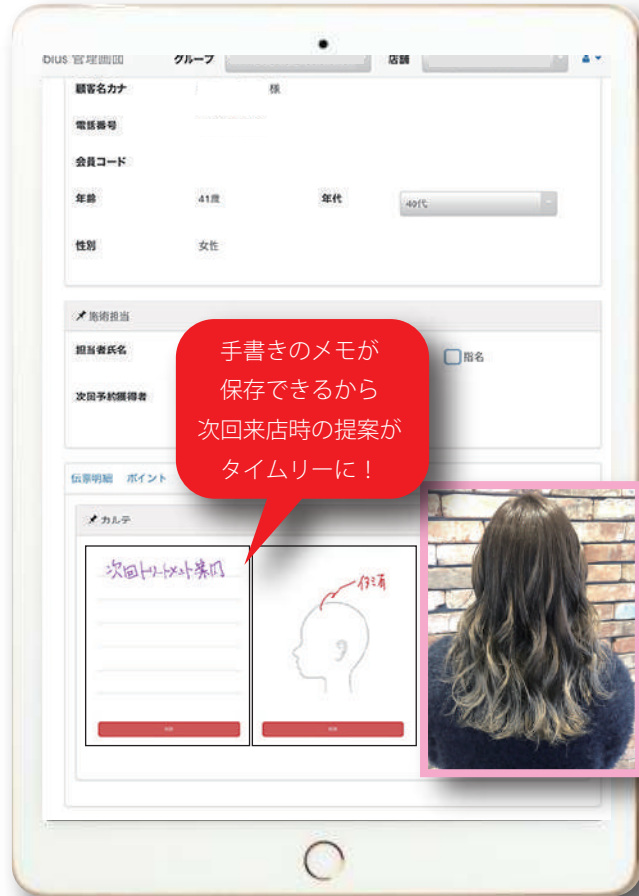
bius 管理画面 グループ 店舗

顧客名カナ 様

電話番号

会員コード

年齢 41歳 年代 40代

性別 女性

施術担当

担当者氏名 指名

次回予約獲得者

手書きのメモが
保存できるから
次回来店時の提案が
タイムリーに！

伝票明細 ポイント

カルテ

次回トリートメント来店

クセ有